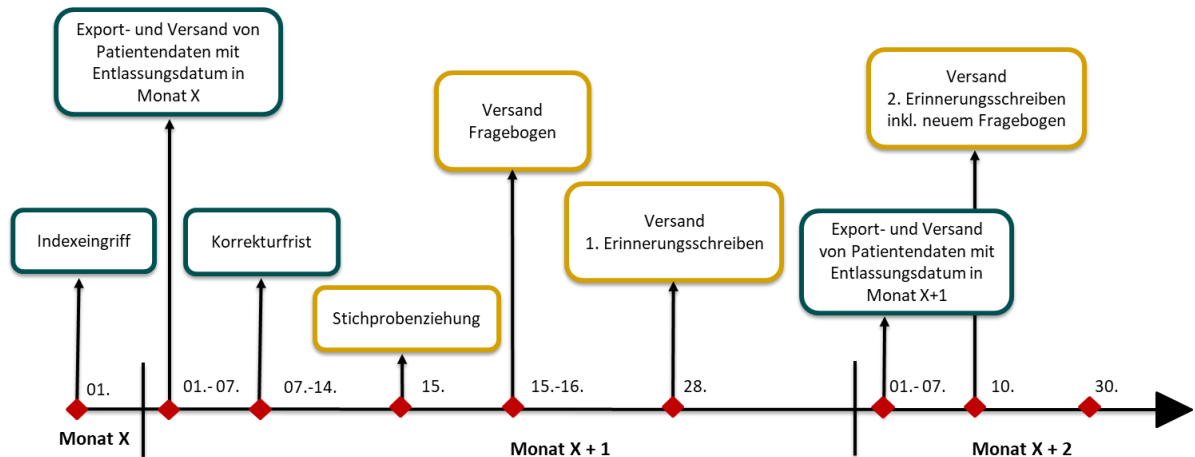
Export- und Versand von Patientendaten mit Entlassungsdatum in Monat X

Versand Fragebogen

Versand 2. Erinnerungsschreiben inkl. neuem Fragebogen

Indexeingriff

Korrekturfrist

Versand 1. Erinnerungsschreiben

Export- und Versand von Patientendaten mit Entlassungsdatum in Monat X+1

Stichprobenziehung

01.

01.- 07.

07.-14.

15.

15.-16.

28.

01.- 07.

10.

30.

Monat X

Monat X + 1

Monat X + 2